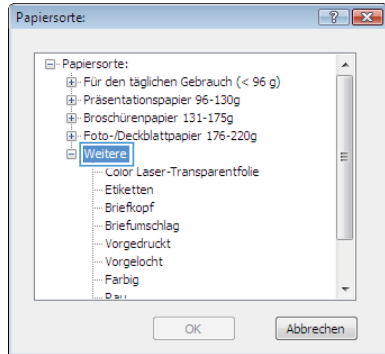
Papiersorte:

?

X

Papiersorte:

Für den täglichen Gebrauch (< 96 g)

Präsentationspapier 96-130g

Broschürenpapier 131-175g

Foto-/Deckblattpapier 176-220g

Weitere

Color Laser-Transparentfolie

Etiketten

Briefkopf

Briefumschlag

Vorgedruckt

Vorgelocht

Farbig

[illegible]

OK

Abbrechen